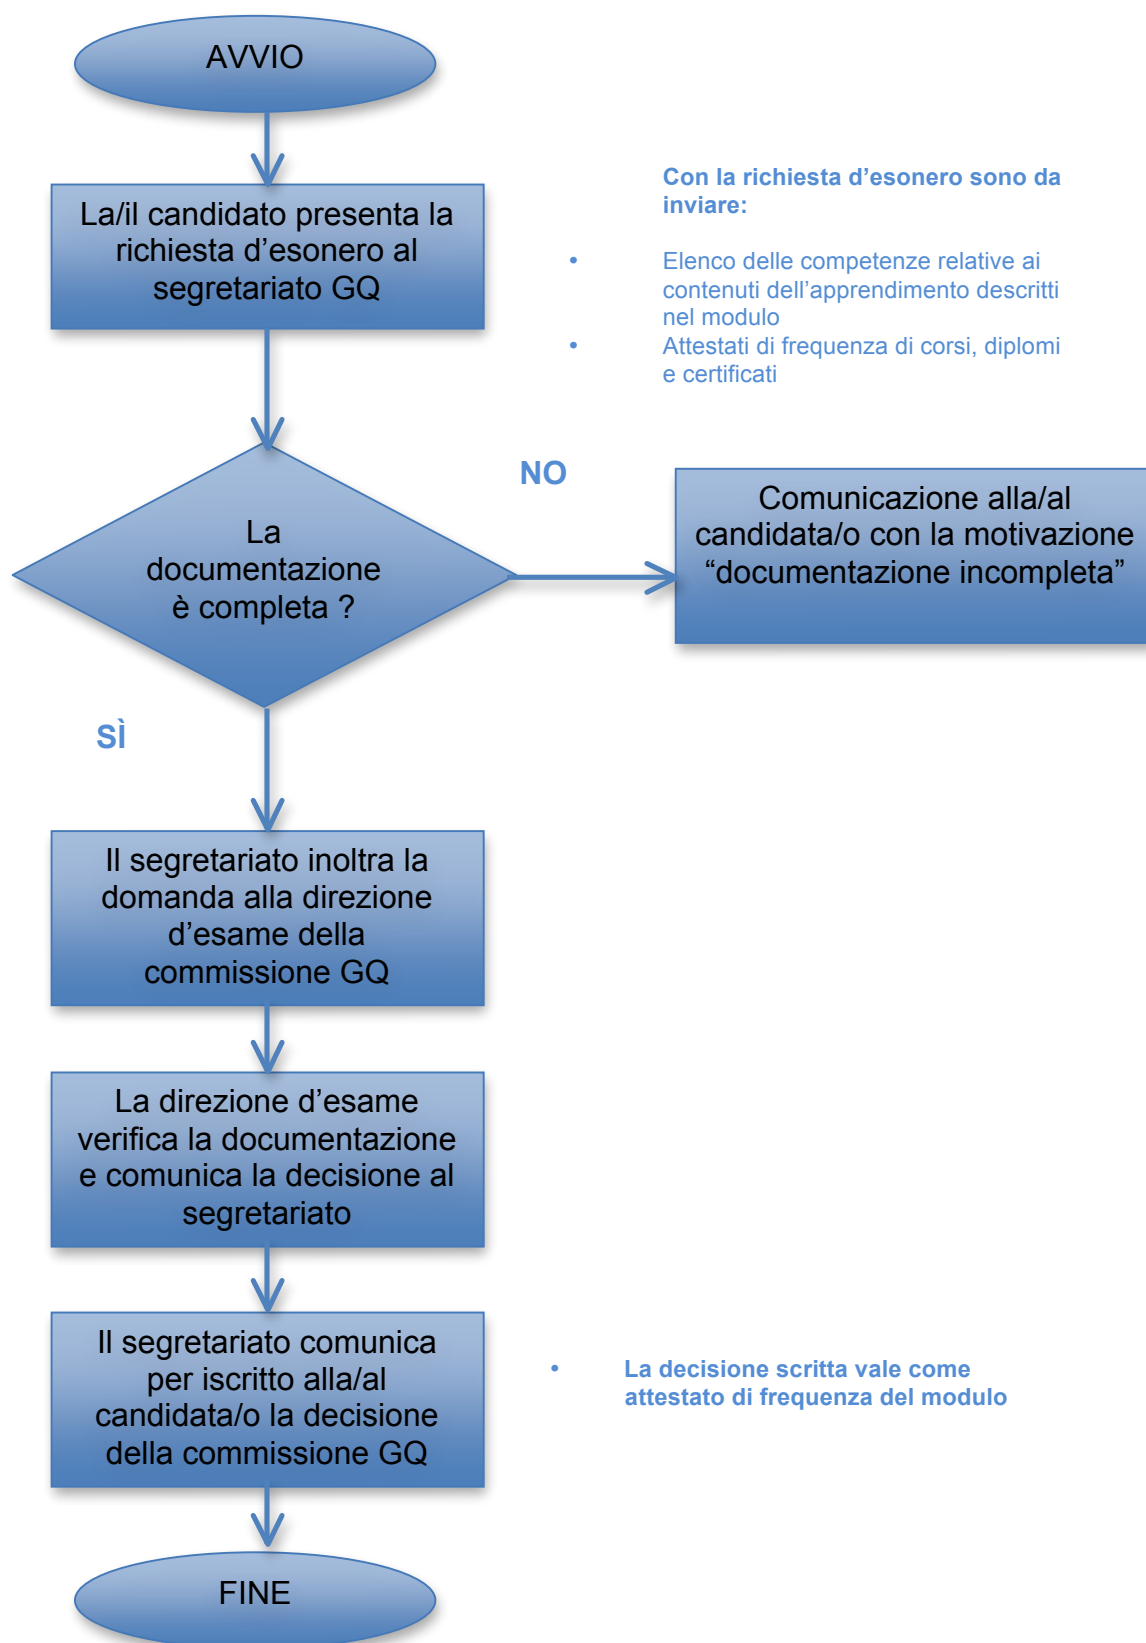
AVVIO

La/il candidato presenta la richiesta d'esonero al segretariato GQ

Con la richiesta d'esonero sono da inviare:

- Elenco delle competenze relative ai contenuti dell'apprendimento descritti nel modulo
- Attestati di frequenza di corsi, diplomi e certificati

La documentazione è completa ?

NO

Comunicazione alla/al candidata/o con la motivazione "documentazione incompleta"

SÌ

Il segretariato inoltra la domanda alla direzione d'esame della commissione GQ

La direzione d'esame verifica la documentazione e comunica la decisione al segretariato

Il segretariato comunica per iscritto alla/al candidata/o la decisione della commissione GQ

- La decisione scritta vale come attestato di frequenza del modulo

FINE